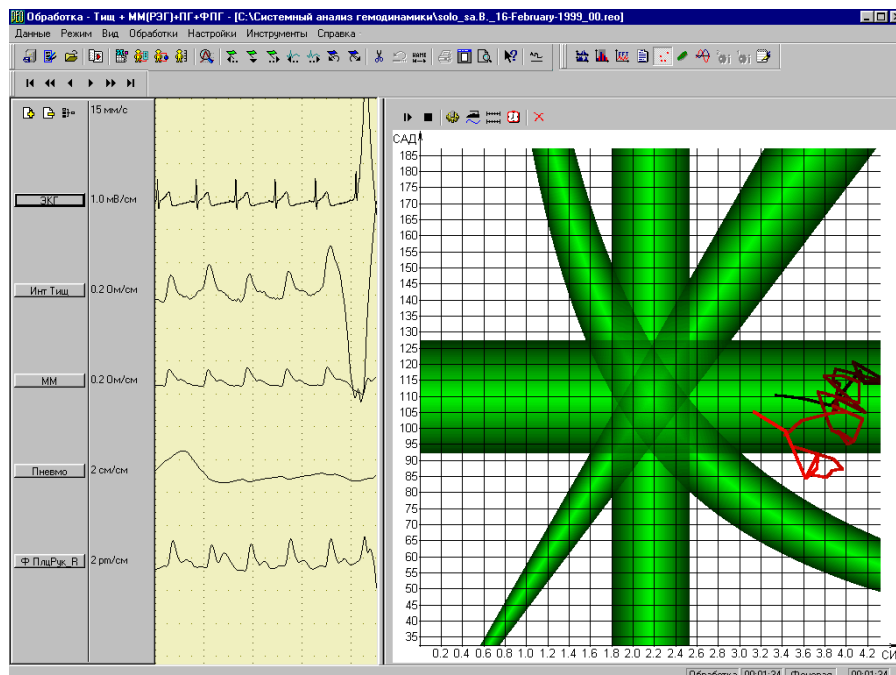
Обработка - Тищ + ММ(РЭГ)+ПГ+ФПГ - [C:\Системный анализ гемодинамики\solo_sa.B._16-February-1999_00.reo]

Данные Режим Вид Обработки Настройки Инструменты Справка

15 мм/с

ЭКГ 1.0 мВ/см

Инт Тищ 0.2 Ом/см

ММ 0.2 Ом/см

Пневмо 2 см/см

Ф ПлцРук_R 2 pm/см

САД

185 180 175 170 165 160 155 150 145 140 135 130 125 120 115 110 105 100 95 90 85 80 75 70 65 60 55 50 45 40 35

0.2 0.4 0.6 0.8 1.0 1.2 1.4 1.6 1.8 2.0 2.2 2.4 2.6 2.8 3.0 3.2 3.4 3.6 3.8 4.0 4.2 СИ

Обработка 00:01:34 Фоновая 00:01:34